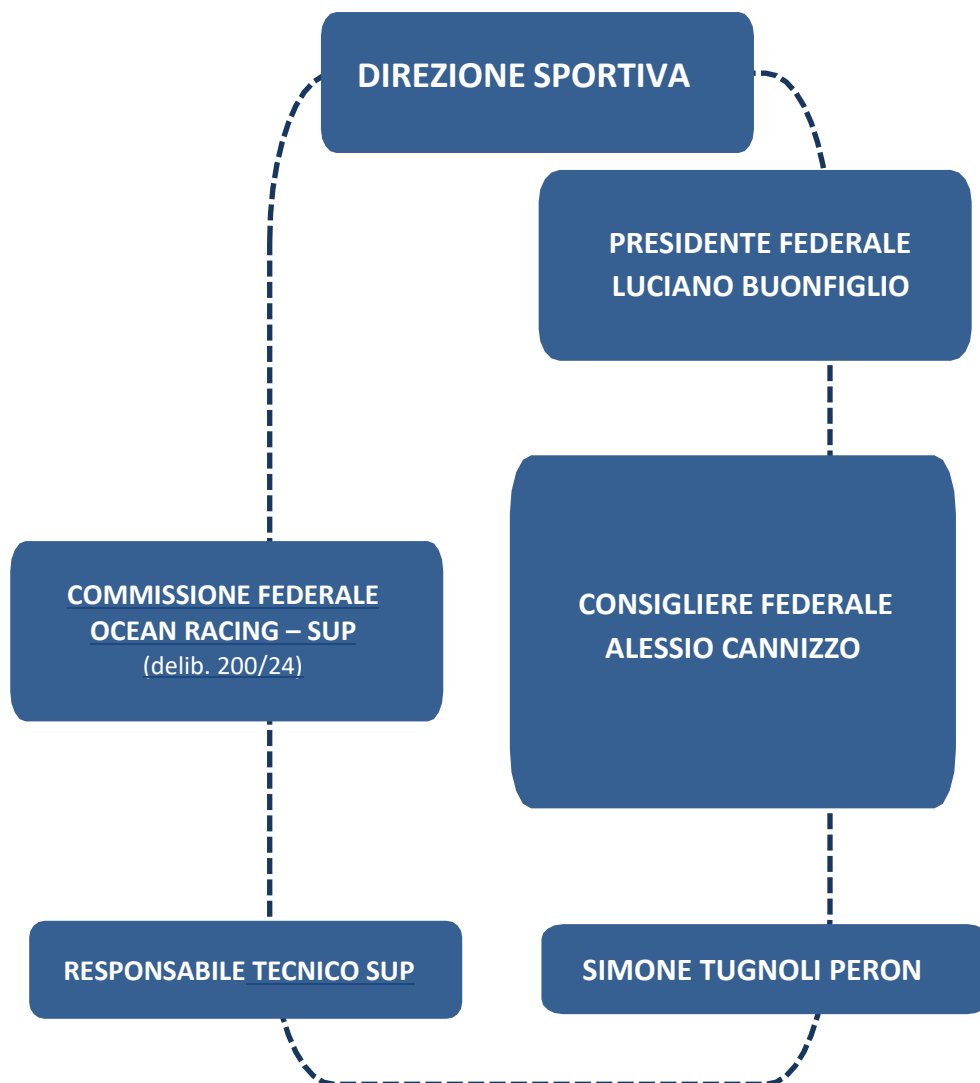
DIREZIONE SPORTIVA

PRESIDENTE FEDERALE
LUCIANO BUONFIGLIO

COMMISSIONE FEDERALE
OCEAN RACING – SUP
(delib. 200/24)

CONSIGLIERE FEDERALE
ALESSIO CANNIZZO

RESPONSABILE TECNICO SUP

SIMONE TUGNOLI PERON